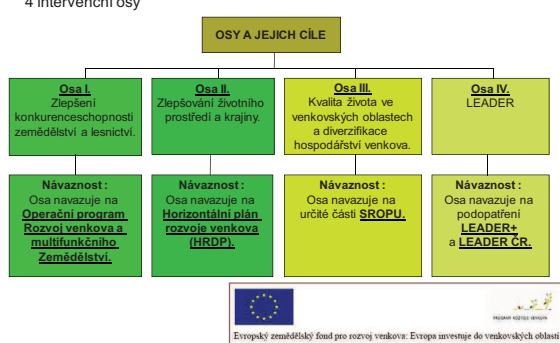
4 intervenční osy

OSY A JEJICH CÍLE

Osa I.
Zlepšení konkurenceschopnosti zemědělství a lesnictví.

Osa II.
Zlepšování životního prostředí a krajiny.

Osa III.
Kvalita života ve venkovských oblastech a diverzifikace hospodářství venkova.

Osa IV.
LEADER

Návaznost :
Osa navazuje na Operační program Rozvoj venkova a multifunkčního Zemědělství.

Návaznost :
Osa navazuje na Horizontální plán rozvoje venkova (HRDP).

Návaznost :
Osa navazuje na určité části SROPU.

Návaznost :
Osa navazuje na podopatření LEADER+ a LEADER ČR.

PROGRAM ROZVOJE VENKOVA

Evropský zemědělský fond pro rozvoj venkova: Evropa investuje do venkovských oblastí